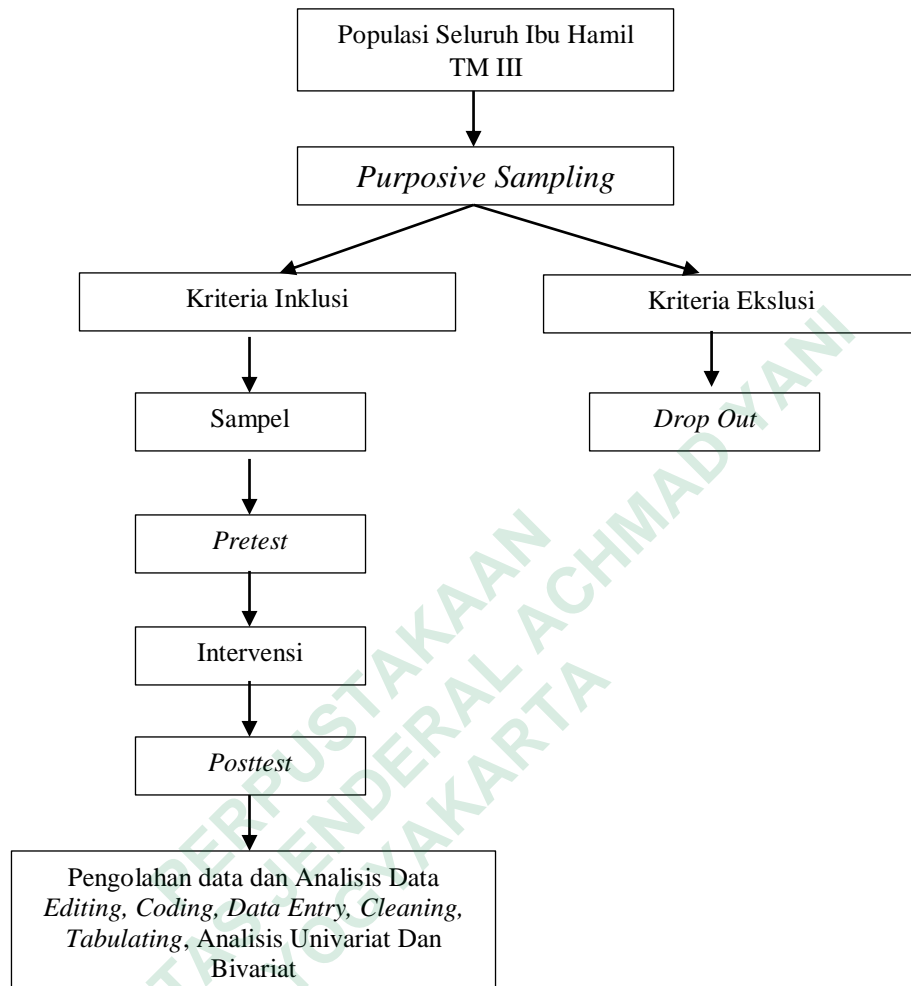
Populasi Seluruh Ibu Hamil TM III

*Purposive Sampling*

Kriteria Inklusi

Kriteria Ekslusi

Sampel

*Drop Out*

*Pretest*

Intervensi

*Posttest*

Pengolahan data dan Analisis Data *Editing, Coding, Data Entry, Cleaning, Tabulating*, Analisis Univariat Dan Bivariat

PERPUSTAKAAN
UNIVERSITAS JENDERAL ACHMAD YANI
YOGYAKARTA